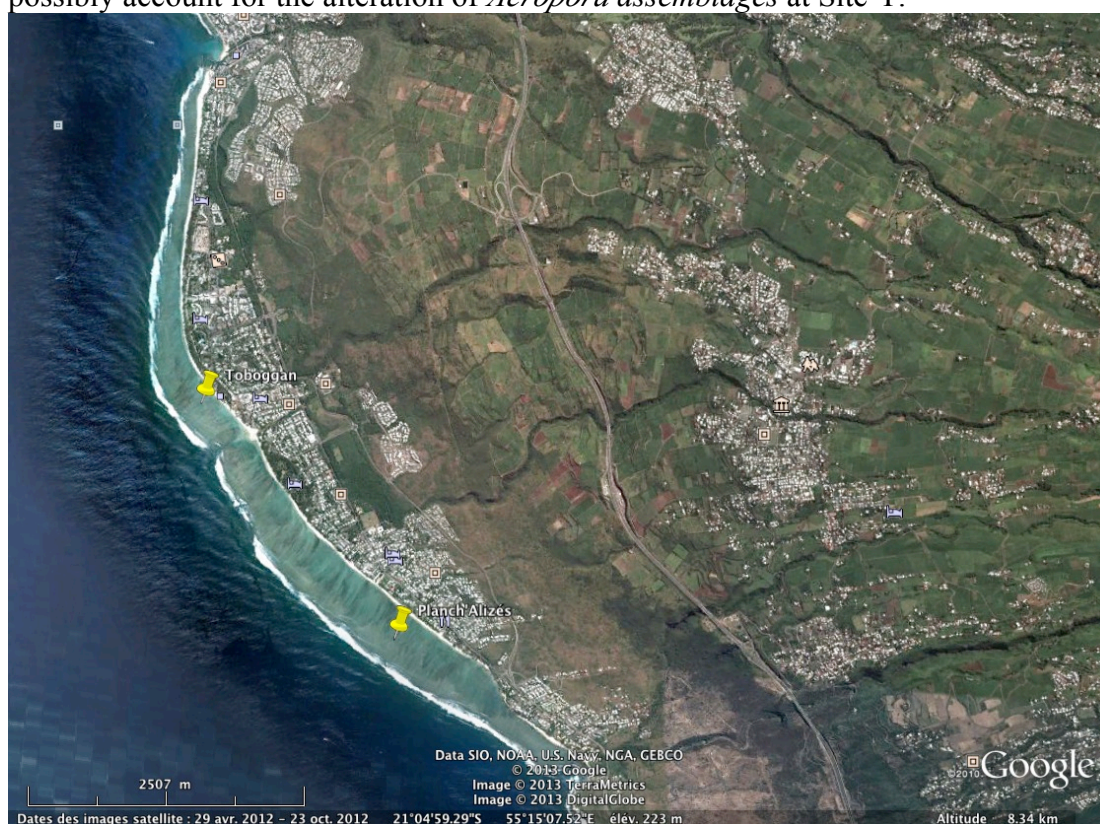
possibly account for the alteration of *Acropora assemblages* at Site 1.

Toboggan

Planch'Alizés

Data SIO, NOAA, U.S. Navy, NGA, GEBCO
© 2013 Google
Image © 2013 TerraMetrics
Image © 2013 DigitalGlobe

2507 m

©2010 Google

Dates des images satellite : 29 avr. 2012 - 23 oct. 2012 21°04'59.29"S 55°15'07.52"E élév. 223 m Altitude 8.34 km